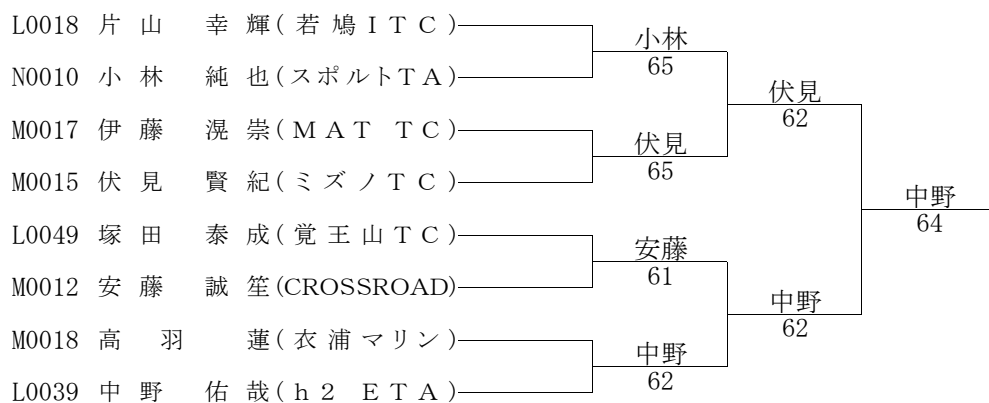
L0018 片山 幸輝(若鳩ITC)
N0010 小林 純也(スポルトTA)
M0017 伊藤 滉崇(MAT TC)
M0015 伏見 賢紀(ミズノTC)
L0049 塚田 泰成(覚王山TC)
M0012 安藤 誠笙(CROSSROAD)
M0018 高羽 蓮(衣浦マリン)
L0039 中野 佑哉(h2 ETA)

小林
65

伏見
65

安藤
61

中野
62

伏見
62

中野
62

中野
64